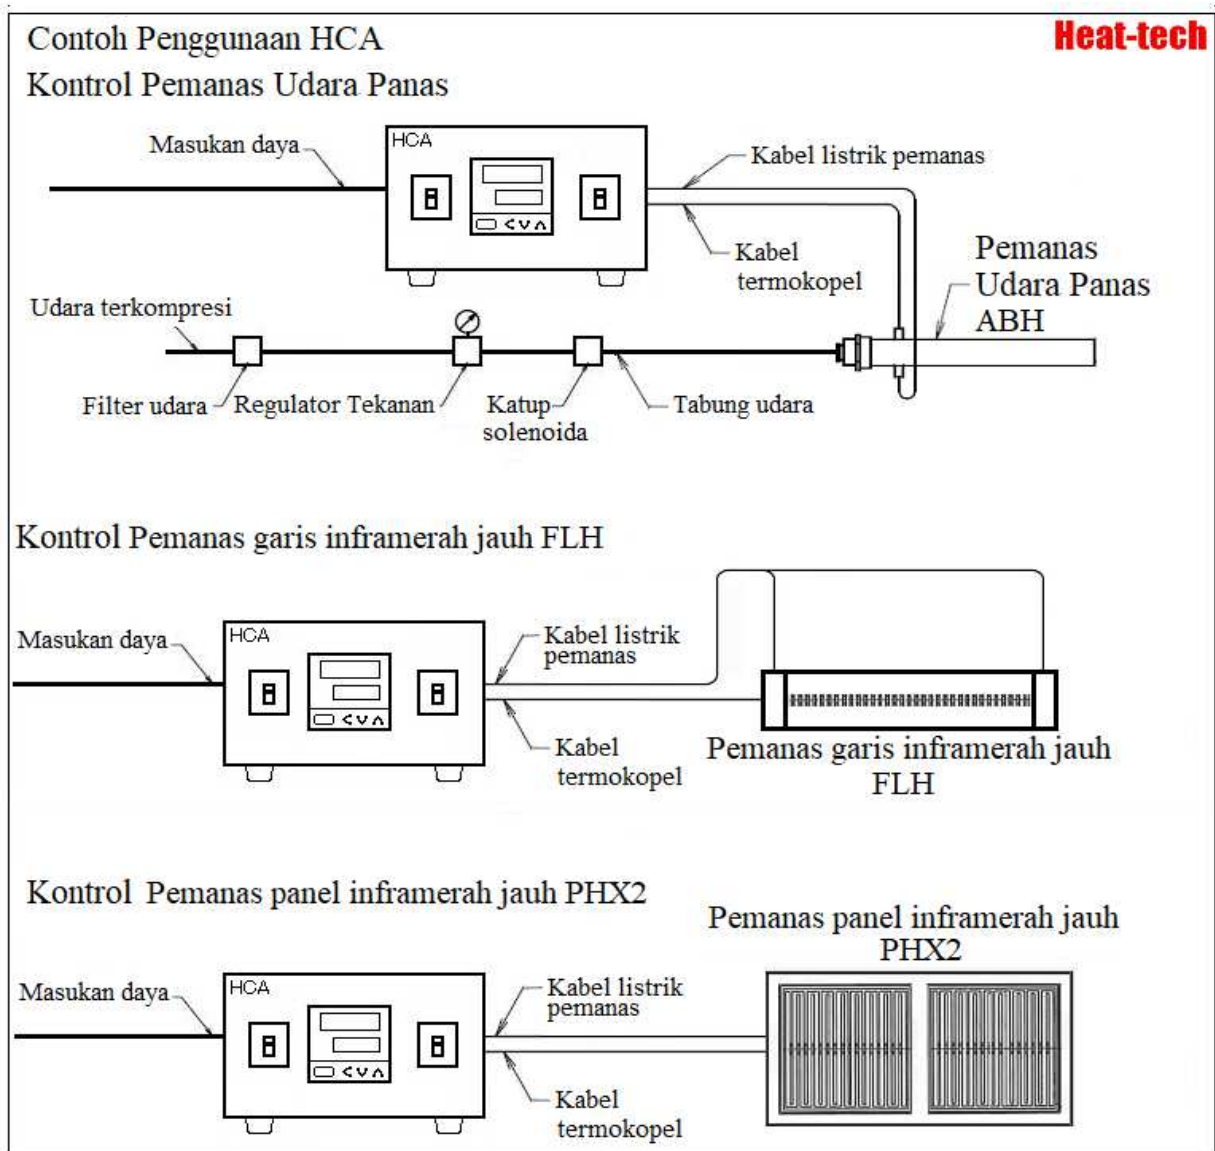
Contoh Penggunaan HCA

Heat-tech

Kontrol Pemanas Udara Panas

Masukan daya

HCA

Kabel listrik pemanas

Kabel termokopel

Pemanas Udara Panas ABH

Udara terkompresi

Filter udara

Regulator Tekanan

Katup solenoida

Tabung udara

Kontrol Pemanas garis inframerah jauh FLH

Masukan daya

HCA

Kabel listrik pemanas

Kabel termokopel

Pemanas garis inframerah jauh FLH

Kontrol Pemanas panel inframerah jauh PHX2

Pemanas panel inframerah jauh PHX2

Masukan daya

HCA

Kabel listrik pemanas

Kabel termokopel